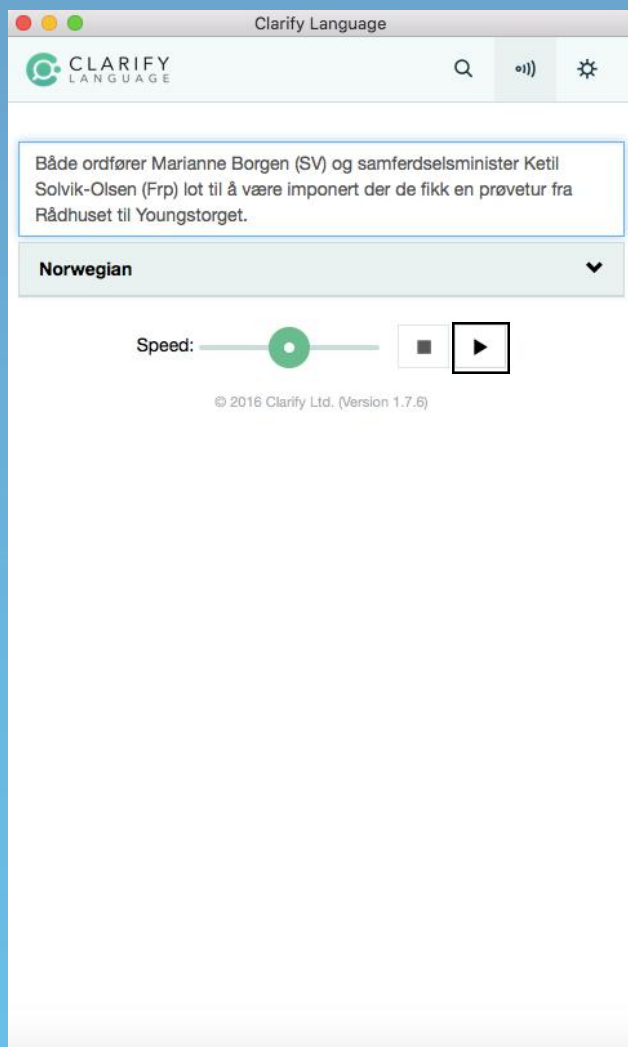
Clarify Language

CLARIFY
LANGUAGE

Både ordfører Marianne Borgen (SV) og samferdselsminister Ketil Solvik-Olsen (Frp) lot til å være imponert der de fikk en prøvetur fra Rådhuset til Youngstorget.

Norwegian

Speed:

© 2016 Clarify Ltd. (Version 1.7.6)